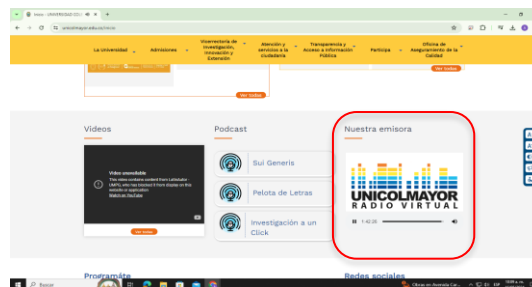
Inicio - UNIVERSIDAD CO ×  +

unicolmayor.edu.co/inicio

La Universidad | Admisiones | Vicerrectoría de Investigación, Innovación y Extensión | Atención y servicios a la ciudadanía | Transparencia y Acceso a Información Pública | Participa | Oficina de Aseguramiento de la Calidad

Ver todas

Ver todas

Videos

Video unavailable
This video contains content from Latinautor - UMPG, who has blocked it from display on this website or application
Watch on YouTube

Ver todas

Podcast

Sui Generis

Pelota de Letras

Investigación a un Click

Nuestra emisora

UNICOLMAYOR
RADIO VIRTUAL

1:42:26

Programate

Redes sociales

Buscar

Obras en Avenida Car...

ESP